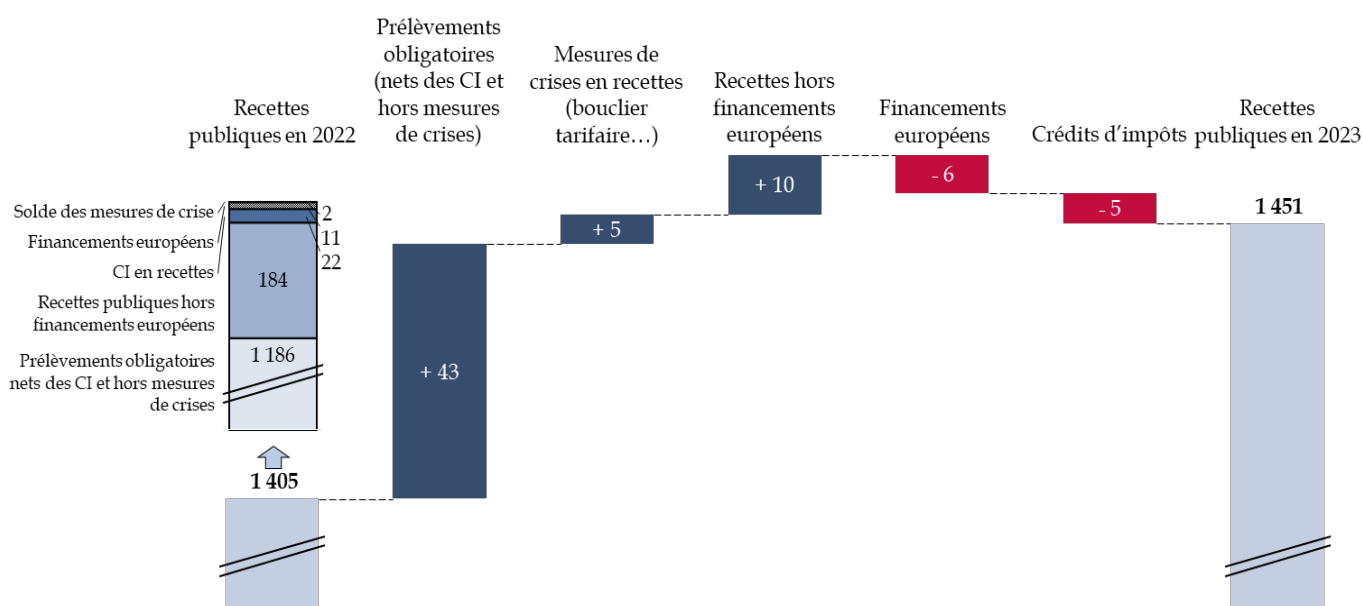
Recettes publiques en 2022

Prélèvements obligatoires (nets des CI et hors mesures de crises)

Mesures de crises en recettes (bouclier tarifaire…)

Recettes hors financements européens

Financements européens

Crédits d'impôts

Recettes publiques en 2023

Solde des mesures de crise

Financements européens

CI en recettes

Recettes publiques hors financements européens

Prélèvements obligatoires nets des CI et hors mesures de crises

2

11

22

184

1 186

1 405

+ 43

+ 5

+ 10

- 6

- 5

1 451